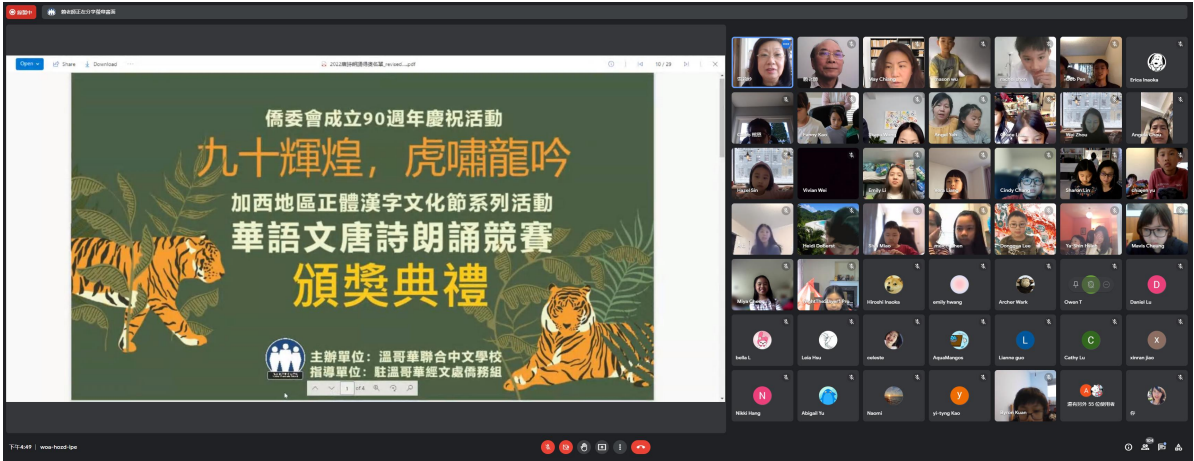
Open Share Download 2022華語文唐詩朗誦... revised....pdf 10 / 29

僑委會成立90週年慶祝活動

九十輝煌，虎嘯龍吟

加西地區正體漢字文化節系列活動

華語文唐詩朗誦競賽

頒獎典禮

主辦單位：溫哥華聯合中文學校
指導單位：駐溫哥華經文處僑務組

Jason wu
Erica Inaoka
Vivian Wei
Emily Li
Cindy Chan
Heidi DeBeer
Maela Cheung
Hiroshi Inaoka
emily hwang
Archer Wark
Owen T
Daniel Lu
bella L
Lola Hsu
celeste
AquaMangos
Lianne guo
Cathy Lu
xinran jiao
Nikki Hang
Abigail Yu
Naomi
yi-tyng Kao

下午4:49 | wox-hozd-ipe